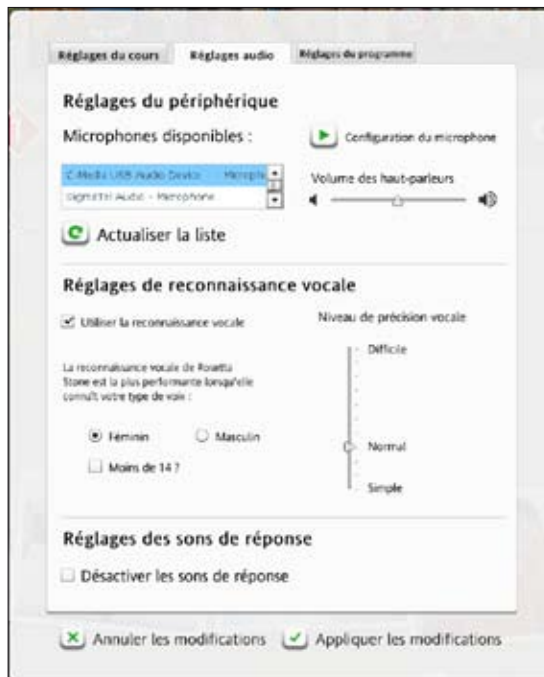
Réglages du cours | Réglages audio | Réglages du programme

Réglages du périphérique

Microphones disponibles :

Configuration du microphone

C-Media USB Audio Device Micropho
Digidesign Audio - Microphone

Volume des haut-parleurs

Actualiser la liste

Réglages de reconnaissance vocale

Utiliser la reconnaissance vocale

Niveau de précision vocale

Difficile

La reconnaissance vocale de Rosetta Stone est la plus performante lorsqu'elle connaît votre type de voix :

Féminin
Masculin
Moins de 14 ?

Normal

Simple

Réglages des sons de réponse

Désactiver les sons de réponse

Annuler les modifications
Appliquer les modifications